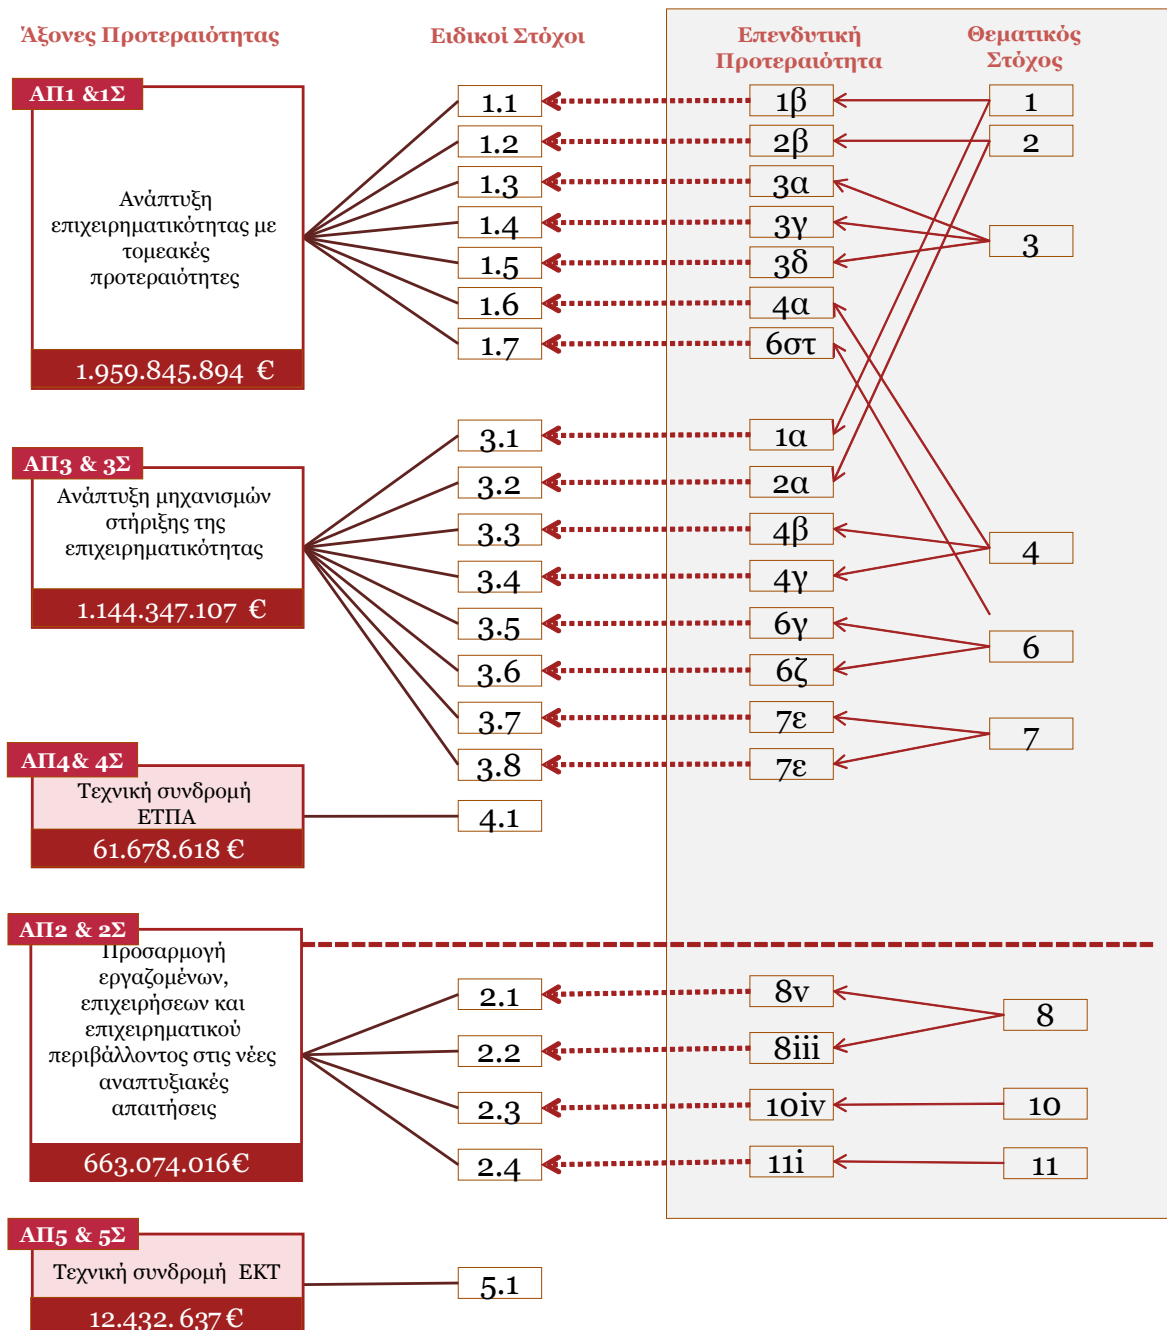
Άξονες Προτεραιότητας

Ειδικοί Στόχοι

Επενδυτική Προτεραιότητα

Θεματικός Στόχος

ΑΠ1 &1Σ

Ανάπτυξη επιχειρηματικότητας με τομεακές προτεραιότητες

1.959.845.894 €

1.1
1.2
1.3
1.4
1.5
1.6
1.7

1β
2β
3α
3γ
3δ
4α
6στ

1
2
3

ΑΠ3 & 3Σ

Ανάπτυξη μηχανισμών στήριξης της επιχειρηματικότητας

1.144.347.107 €

3.1
3.2
3.3
3.4
3.5
3.6
3.7
3.8

1α
2α
4β
4γ
6γ
6ζ
7ε
7ε

4
6
7

ΑΠ4& 4Σ

Τεχνική συνδρομή ΕΤΠΑ

61.678.618 €

4.1

ΑΠ2 & 2Σ

Προσαρμογή εργαζομένων, επιχειρήσεων και επιχειρηματικού περιβάλλοντος στις νέες αναπτυξιακές απαιτήσεις

663.074.016€

2.1
2.2
2.3
2.4

8v
8iii
10iv
11i

8
10
11

ΑΠ5 & 5Σ

Τεχνική συνδρομή ΕΚΤ

12.432.637 €

5.1